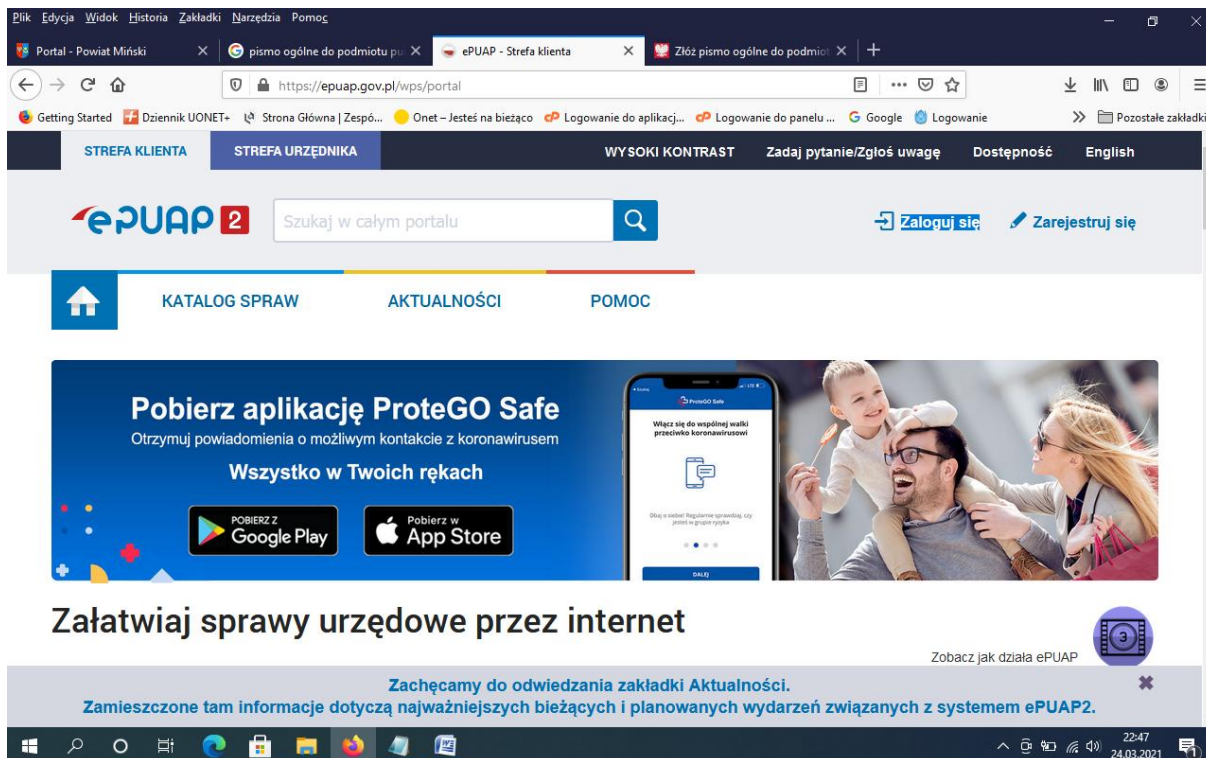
Plik Edycja Widok Historia Zakładki Narzędzia Pomoc

Portal - Powiat Miński
pismo ogólne do podmiotu pu
ePUAP - Strefa klienta
Złóż pismo ogólne do podmiot

https://epuap.gov.pl/wps/portal

Getting Started Dziennik UONET+ Strona Główna | Zespó... Onet – Jesteś na bieżąco Logowanie do aplikacj... Logowanie do panelu ... Google Logowanie Pozostałe zakładki

STREFA KLIENTA STREFA URZĘDNIKA WYSOKI KONTRAST Zadaj pytanie/Zgłoś uwagę Dostępność English

ePUAP 2 Szukaj w całym portalu Zaloguj się Zarejestruj się

KATALOG SPRAW AKTUALNOŚCI POMOC

Pobierz aplikację ProteGO Safe
Otrzymuj powiadomienia o możliwym kontakcie z koronawirusem
Wszystko w Twoich rękach
POBIERZ Z Google Play
Pobierz w App Store

ProteGO Safe
Włącz się do wspólnej walki przeciwko koronawirusowi
Dbaj o siebie! Regularnie sprawdzaj, czy jesteś w grupie ryzyka
DALEJ

Załatwiaj sprawy urzędowe przez internet

Zobacz jak działa ePUAP

Zachęcamy do odwiedzania zakładki Aktualności.
Zamieszczone tam informacje dotyczą najważniejszych bieżących i planowanych wydarzeń związanych z systemem ePUAP2.

22:47
24.03.2021